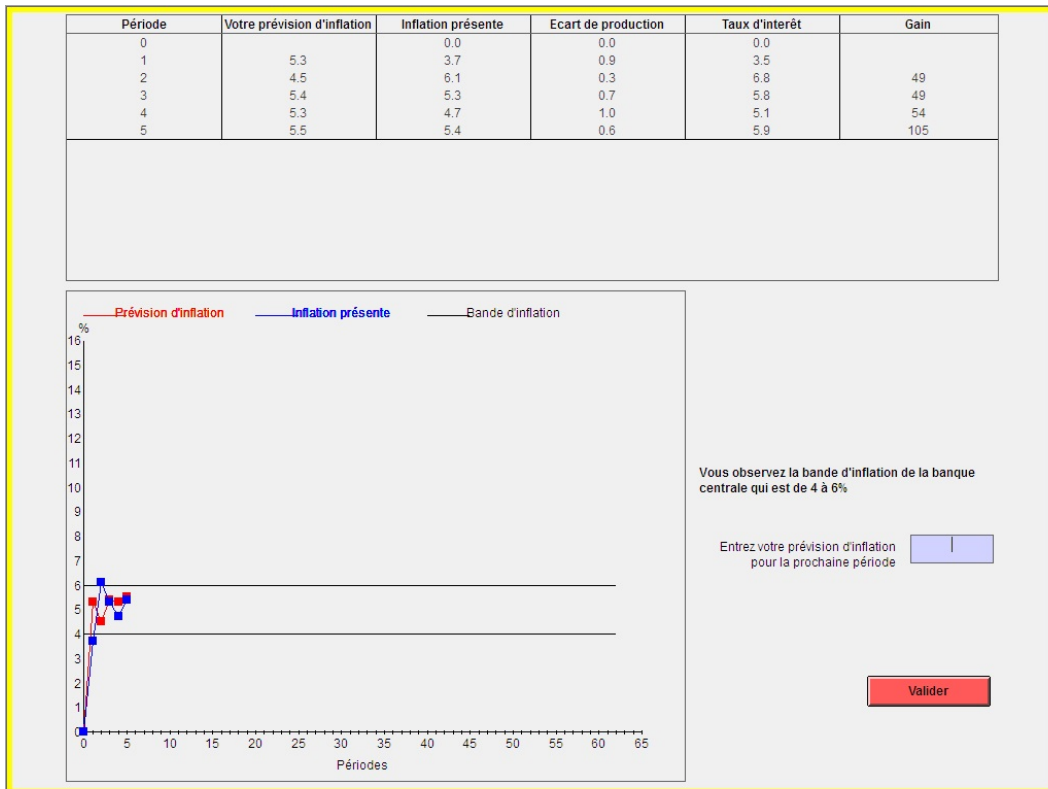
| Période | Votre prévision d'inflation | Inflation présente | Ecart de production | Taux d'interêt | Gain |
|---|---|---|---|---|---|
| 0 | | 0.0 | 0.0 | 0.0 | |
| 1 | 5.3 | 3.7 | 0.9 | 3.5 | |
| 2 | 4.5 | 6.1 | 0.3 | 6.8 | 49 |
| 3 | 5.4 | 5.3 | 0.7 | 5.8 | 49 |
| 4 | 5.3 | 4.7 | 1.0 | 5.1 | 54 |
| 5 | 5.5 | 5.4 | 0.6 | 5.9 | 105 |

Prévision d'inflation
Inflation présente
Bande d'inflation

%
16
15
14
13
12
11
10
9
8
7
6
5
4
3
2
1
0
0 5 10 15 20 25 30 35 40 45 50 55 60 65
Périodes

Vous observez la bande d'inflation de la banque centrale qui est de 4 à 6%

Entrez votre prévision d'inflation pour la prochaine période

Valider